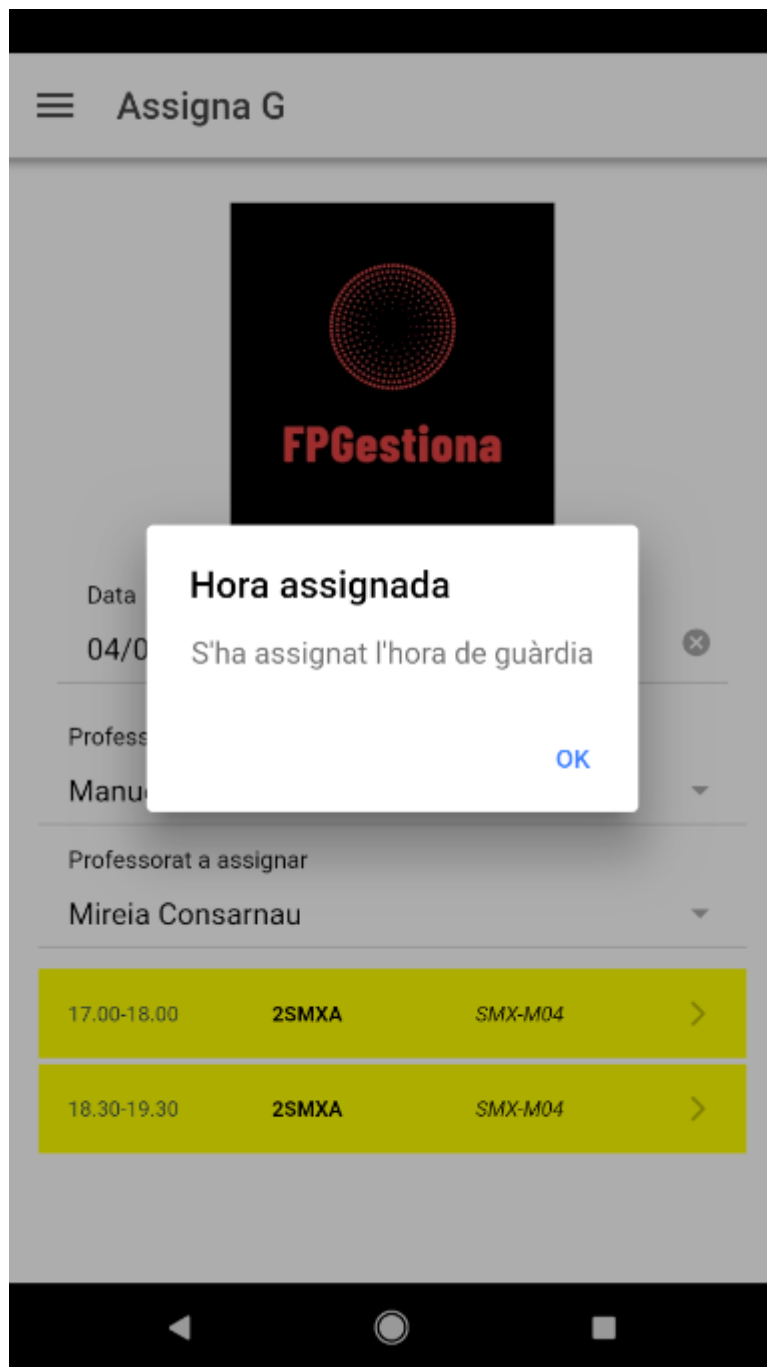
Assigna G

FPGestiona

Data
04/0

Profess
Manu

Hora assignada

S'ha assignat l'hora de guàrdia

OK

Professorat a assignar
Mireia Consarnau

| 17.00-18.00 | 2SMXA | SMX-M04 |
|---|---|---|
| 18.30-19.30 | 2SMXA | SMX-M04 |